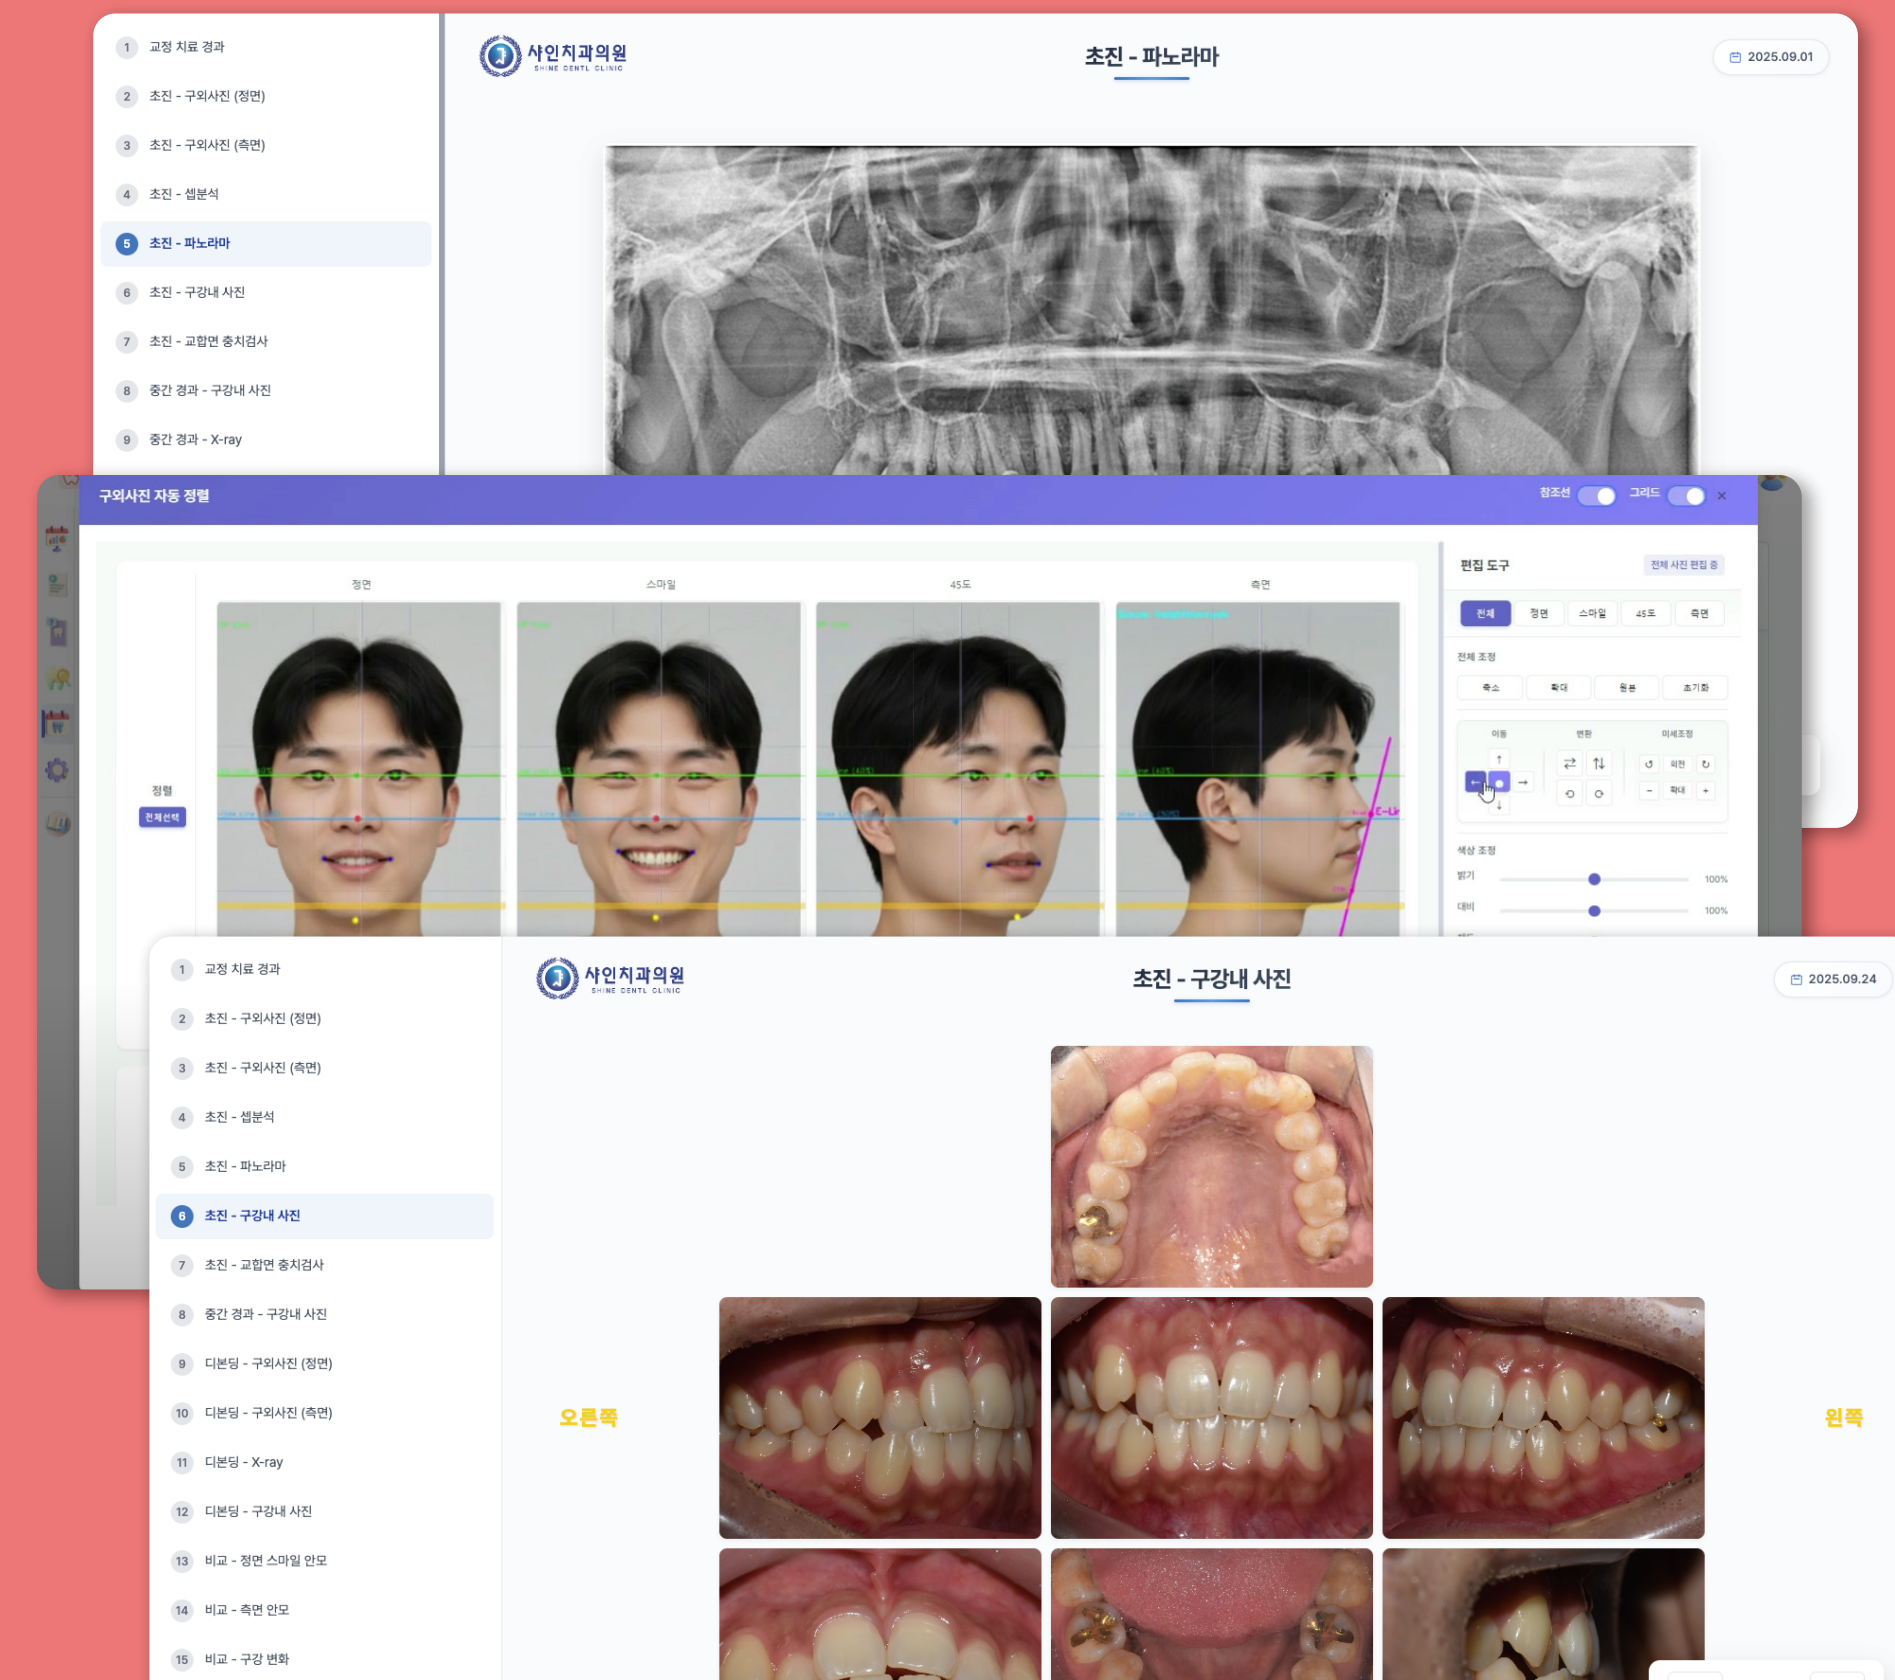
1 교정 치료 경과
2 초진 - 구외사진 (정면)
3 초진 - 구외사진 (측면)
4 초진 - 셉분석
5 초진 - 파노라마
6 초진 - 구강내 사진
7 초진 - 교합면 충치검사
8 중간 경과 - 구강내 사진
9 중간 경과 - X-ray

샤인치과의원
SHINE DENTL CLINIC

초진 - 파노라마

2025.09.01

구외사진 자동 정렬

참조선 그리드 ×

정면 스마일 45도 측면

정렬
전체선택

편집 도구
전체 사진 편집 중

전체 정면 스마일 45도 측면

전체 조정
축소 확대 원본 초기화

이동 변환 미세조정
↑ ← → ↓
회전 확대 − +

색상 조정
밝기 100%
대비 100%

1 교정 치료 경과
2 초진 - 구외사진 (정면)
3 초진 - 구외사진 (측면)
4 초진 - 셉분석
5 초진 - 파노라마
6 초진 - 구강내 사진
7 초진 - 교합면 충치검사
8 중간 경과 - 구강내 사진
9 디본딩 - 구외사진 (정면)
10 디본딩 - 구외사진 (측면)
11 디본딩 - X-ray
12 디본딩 - 구강내 사진
13 비교 - 정면 스마일 안모
14 비교 - 측면 안모
15 비교 - 구강 변화

샤인치과의원
SHINE DENTL CLINIC

초진 - 구강내 사진

2025.09.24

오른쪽

왼쪽